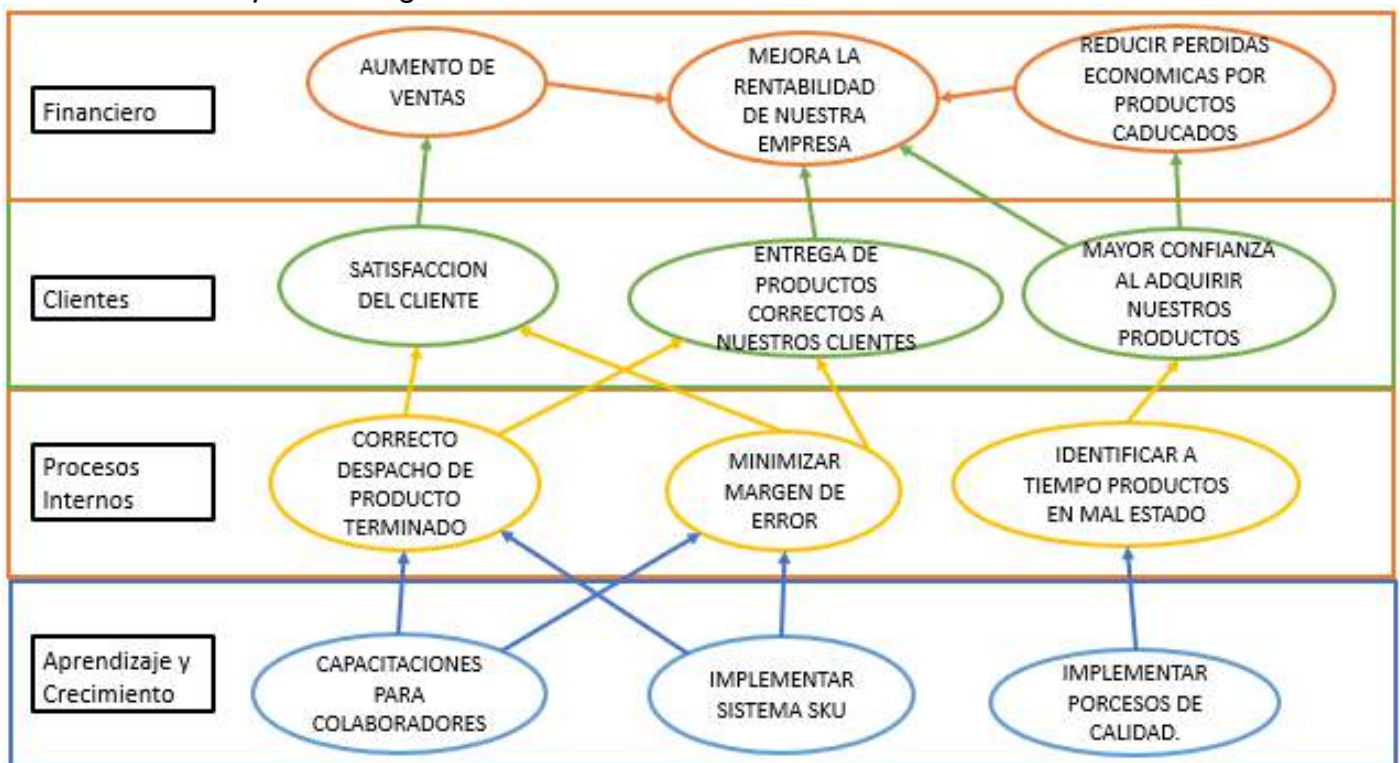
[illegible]

Financiero

AUMENTO DE VENTAS

MEJORA LA RENTABILIDAD DE NUESTRA EMPRESA

REDUCIR PERDIDAS ECONOMICAS POR PRODUCTOS CADUCADOS

Clientes

SATISFACCION DEL CLIENTE

ENTREGA DE PRODUCTOS CORRECTOS A NUESTROS CLIENTES

MAYOR CONFIANZA AL ADQUIRIR NUESTROS PRODUCTOS

Procesos Internos

CORRECTO DESPACHO DE PRODUCTO TERMINADO

MINIMIZAR MARGEN DE ERROR

IDENTIFICAR A TIEMPO PRODUCTOS EN MAL ESTADO

Aprendizaje y Crecimiento

CAPACITACIONES PARA COLABORADORES

IMPLEMENTAR SISTEMA SKU

IMPLEMENTAR PORCESOS DE CALIDAD.